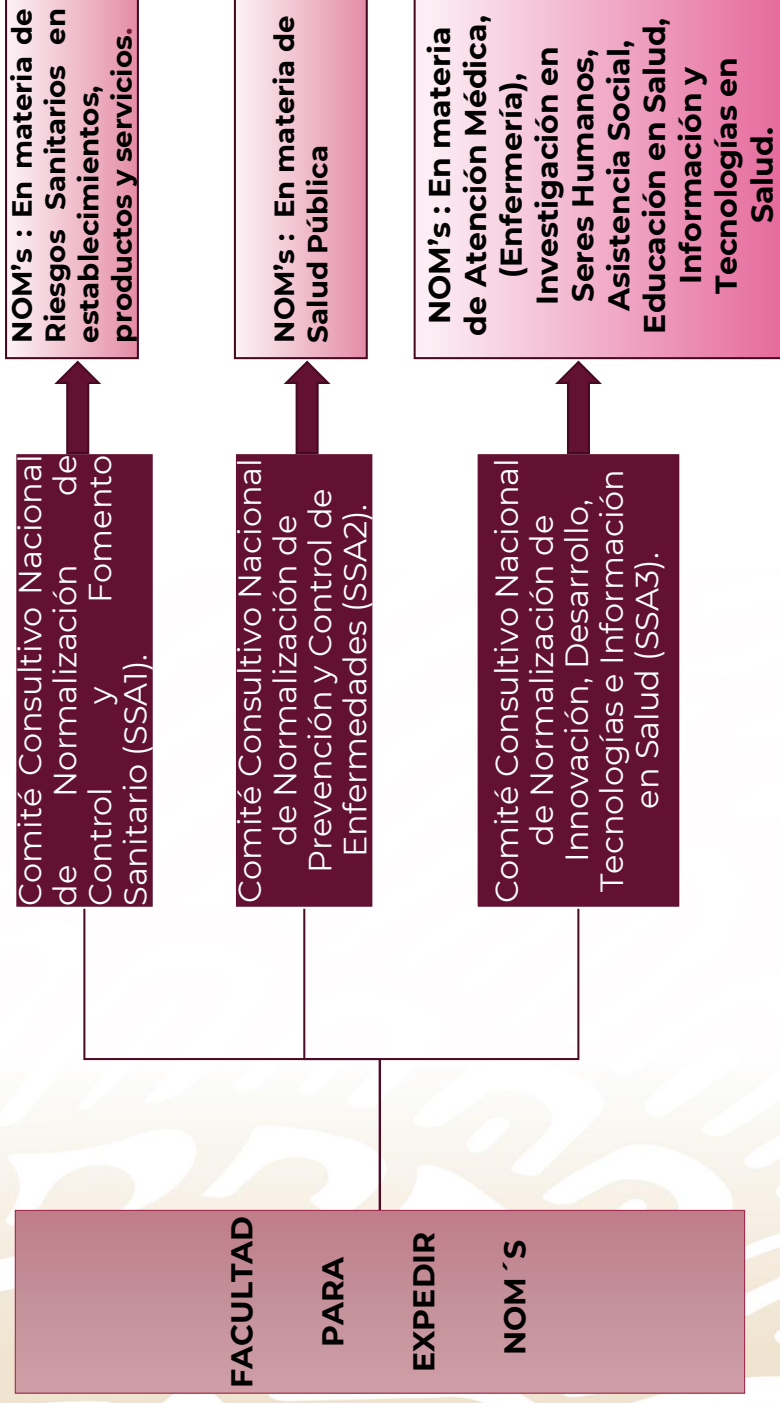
FACULTAD PARA EXPEDIR NOM´S

Comité Consultivo Nacional de Normalización de Control y Fomento Sanitario (SSA1).

Comité Consultivo Nacional de Normalización de Prevención y Control de Enfermedades (SSA2).

Comité Consultivo Nacional de Normalización de Innovación, Desarrollo, Tecnologías e Información en Salud (SSA3).

NOM's : En materia de Riesgos Sanitarios en establecimientos, productos y servicios.

NOM's : En materia de Salud Pública

NOM's : En materia de Atención Médica, (Enfermería), Investigación en Seres Humanos, Asistencia Social, Educación en Salud, Información y Tecnologías en Salud.